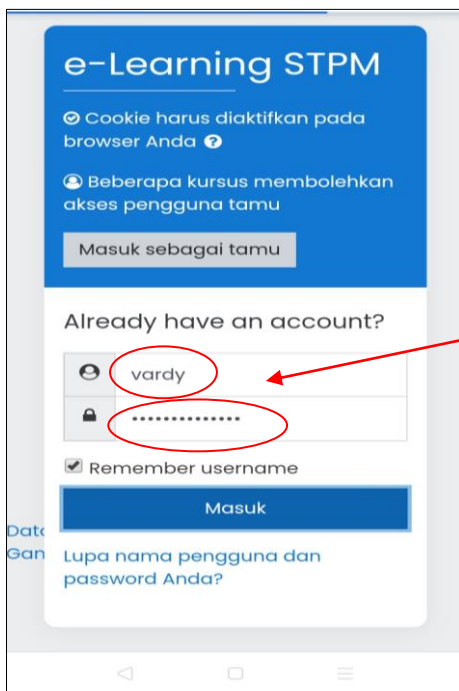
e-Learning STPM

Cookie harus diaktifkan pada browser Anda

Beberapa kursus membolehkan akses pengguna tamu

Masuk sebagai tamu

Already have an account?

vardy

••••••••••••••

Remember username

Masuk

Dat
Gan

Lupa nama pengguna dan password Anda?